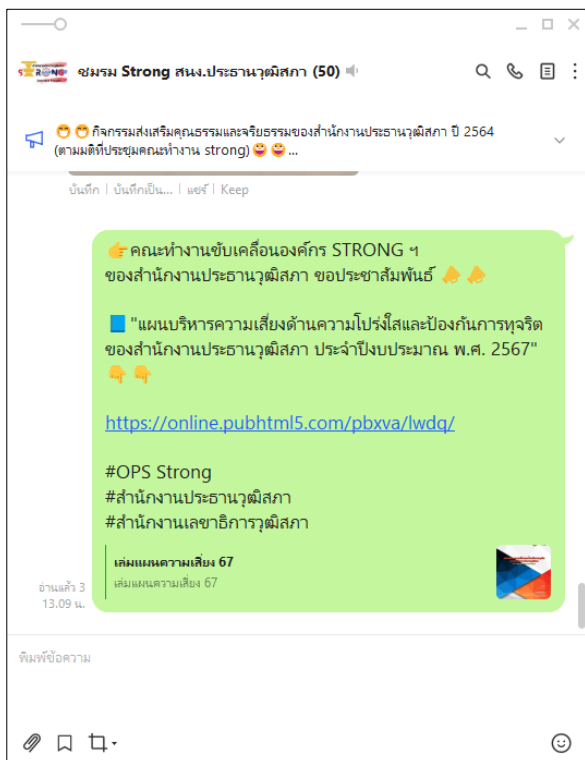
ชมรม Strong สนง.ประธานวุฒิสภา (50)

😊😊กิจกรรมส่งเสริมคุณธรรมและจริยธรรมของสำนักงานประธานวุฒิสภา ปี 2564 (ตามมติที่ประชุมคณะทำงาน strong) 😜😜...

บันทึก | บันทึกเป็น... | แชร์ | Keep

👉คณะทำงานขับเคลื่อนองค์กร STRONG ฯ ของสำนักงานประธานวุฒิสภา ขอประชาสัมพันธ์ 📣📣

📘"แผนบริหารความเสี่ยงด้านความโปร่งใสและป้องกันการทุจริต ของสำนักงานประธานวุฒิสภา ประจำปีงบประมาณ พ.ศ. 2567" 👇👇

https://online.pubhtml5.com/pbxva/lwdq/

#OPS Strong
#สำนักงานประธานวุฒิสภา
#สำนักงานเลขาธิการวุฒิสภา

เล่มแผนความเสี่ยง 67
เล่มแผนความเสี่ยง 67

อ่านแล้ว 3
13.09 น.

พิมพ์ข้อความ